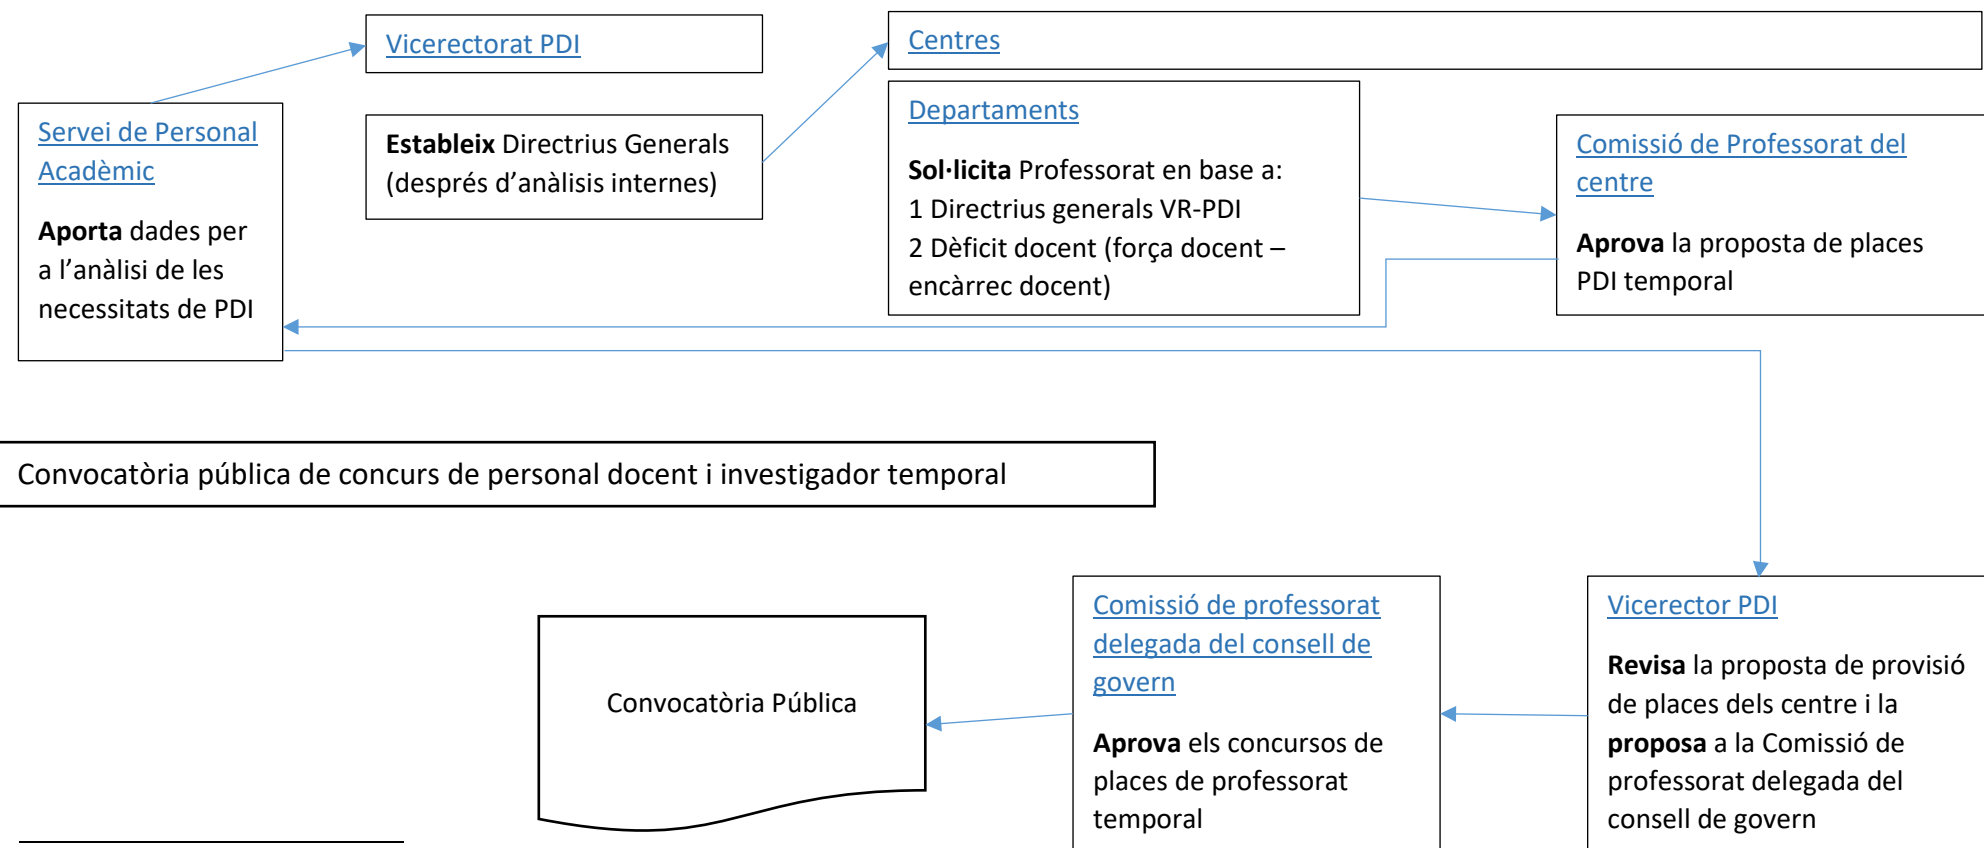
Vicerectorat PDI

Centres

Servei de Personal Acadèmic

Aporta dades per a l'anàlisi de les necessitats de PDI

Estableix Directrius Generals (després d'anàlisis internes)

Departaments

Sol·licita Professorat en base a:
1 Directrius generals VR-PDI
2 Dèficit docent (força docent – encàrrec docent)

Comissió de Professorat del centre

Aprova la proposta de places PDI temporal

Convocatòria pública de concurs de personal docent i investigador temporal

Convocatòria Pública

Comissió de professorat delegada del consell de govern

Aprova els concursos de places de professorat temporal

Vicerector PDI

Revisa la proposta de provisió de places dels centre i la proposta a la Comissió de professorat delegada del consell de govern